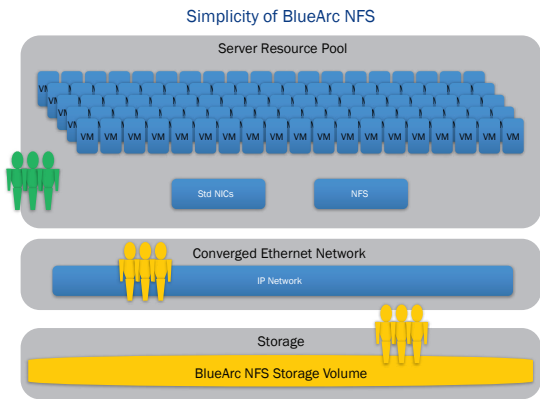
Simplicity of BlueArc NFS

Server Resource Pool

VM VM VM VM VM VM VM VM VM VM VM VM VM VM VM VM VM VM VM VM

Std NICs

NFS

Converged Ethernet Network

IP Network

Storage

BlueArc NFS Storage Volume